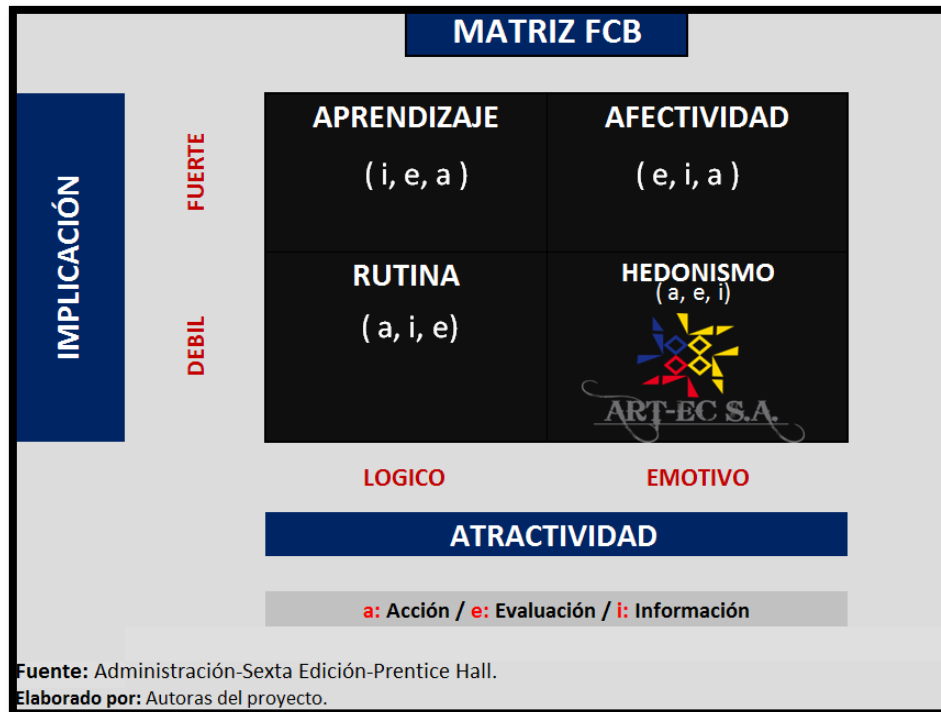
MATRIZ FCB

IMPLICACIÓN

FUERTE

DEBIL

| APRENDIZAJE ( i, e, a ) | AFECTIVIDAD ( e, i, a ) |
|---|---|
| RUTINA ( a, i, e) | HEDONISMO ( a, e, i) |

ART-EC S.A.

LOGICO

EMOTIVO

ATRACTIVIDAD

a: Acción / e: Evaluación / i: Información

Fuente: Administración-Sexta Edición-Prentice Hall.
Elaborado por: Autoras del proyecto.